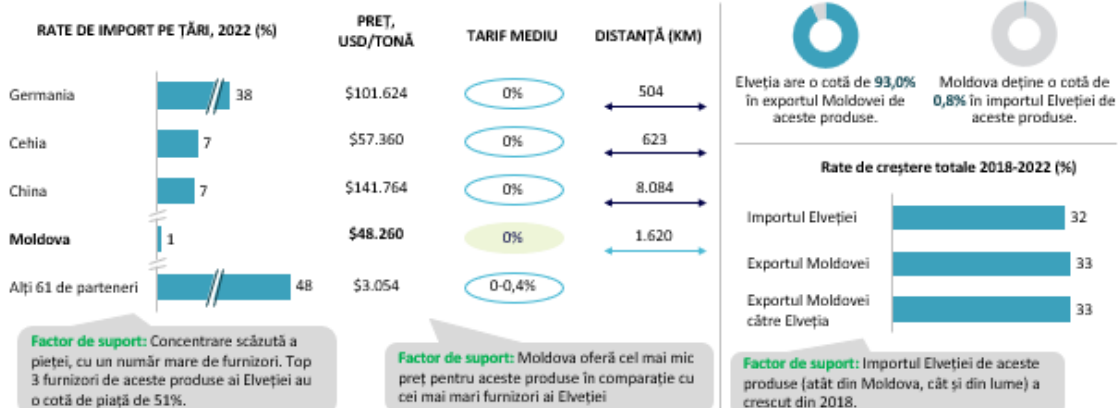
RATE DE IMPORT PE ȚĂRI, 2022 (%)

PREȚ, USD/TONĂ

TARIF MEDIU

DISTANȚĂ (KM)

| | | | | |
|---|---|---|---|---|
| Germania | 38 | \$101.624 | 0% | 504 |
| Cehia | 7 | \$57.360 | 0% | 623 |
| China | 7 | \$141.764 | 0% | 8.084 |
| **Moldova** | 1 | **\$48.260** | 0% | 1.620 |
| Alți 61 de parteneri | 48 | \$3.054 | 0-0,4% | |

Factor de suport: Concentrare scăzută a pieței, cu un număr mare de furnizori. Top 3 furnizori de aceste produse ai Elveției au o cotă de piață de 51%.

Factor de suport: Moldova oferă cel mai mic preț pentru aceste produse în comparație cu cei mai mari furnizori ai Elveției

Elveția are o cotă de 93,0% în exportul Moldovei de aceste produse.

Moldova deține o cotă de 0,8% în importul Elveției de aceste produse.

Rate de creștere totale 2018-2022 (%)

Importul Elveției 32

Exportul Moldovei 33

Exportul Moldovei către Elveția 33

Factor de suport: Importul Elveției de aceste produse (atât din Moldova, cât și din lume) a crescut din 2018.